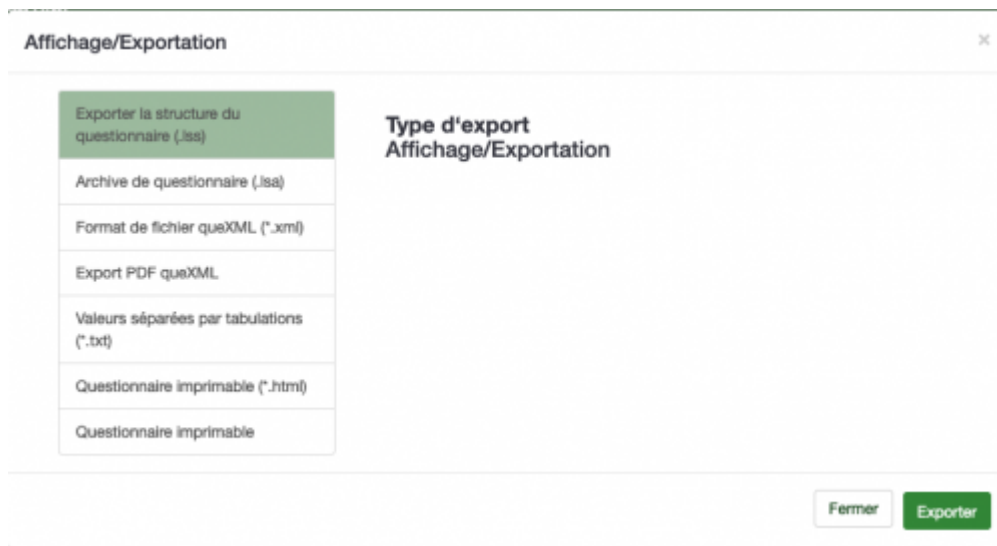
Affichage/Exportation

×

Exporter la structure du questionnaire (.lss)

Archive de questionnaire (.lsa)

Format de fichier queXML (*.xml)

Export PDF queXML

Valeurs séparées par tabulations (*.txt)

Questionnaire imprimable (*.html)

Questionnaire imprimable

Type d'export
Affichage/Exportation

Fermer

Exporter